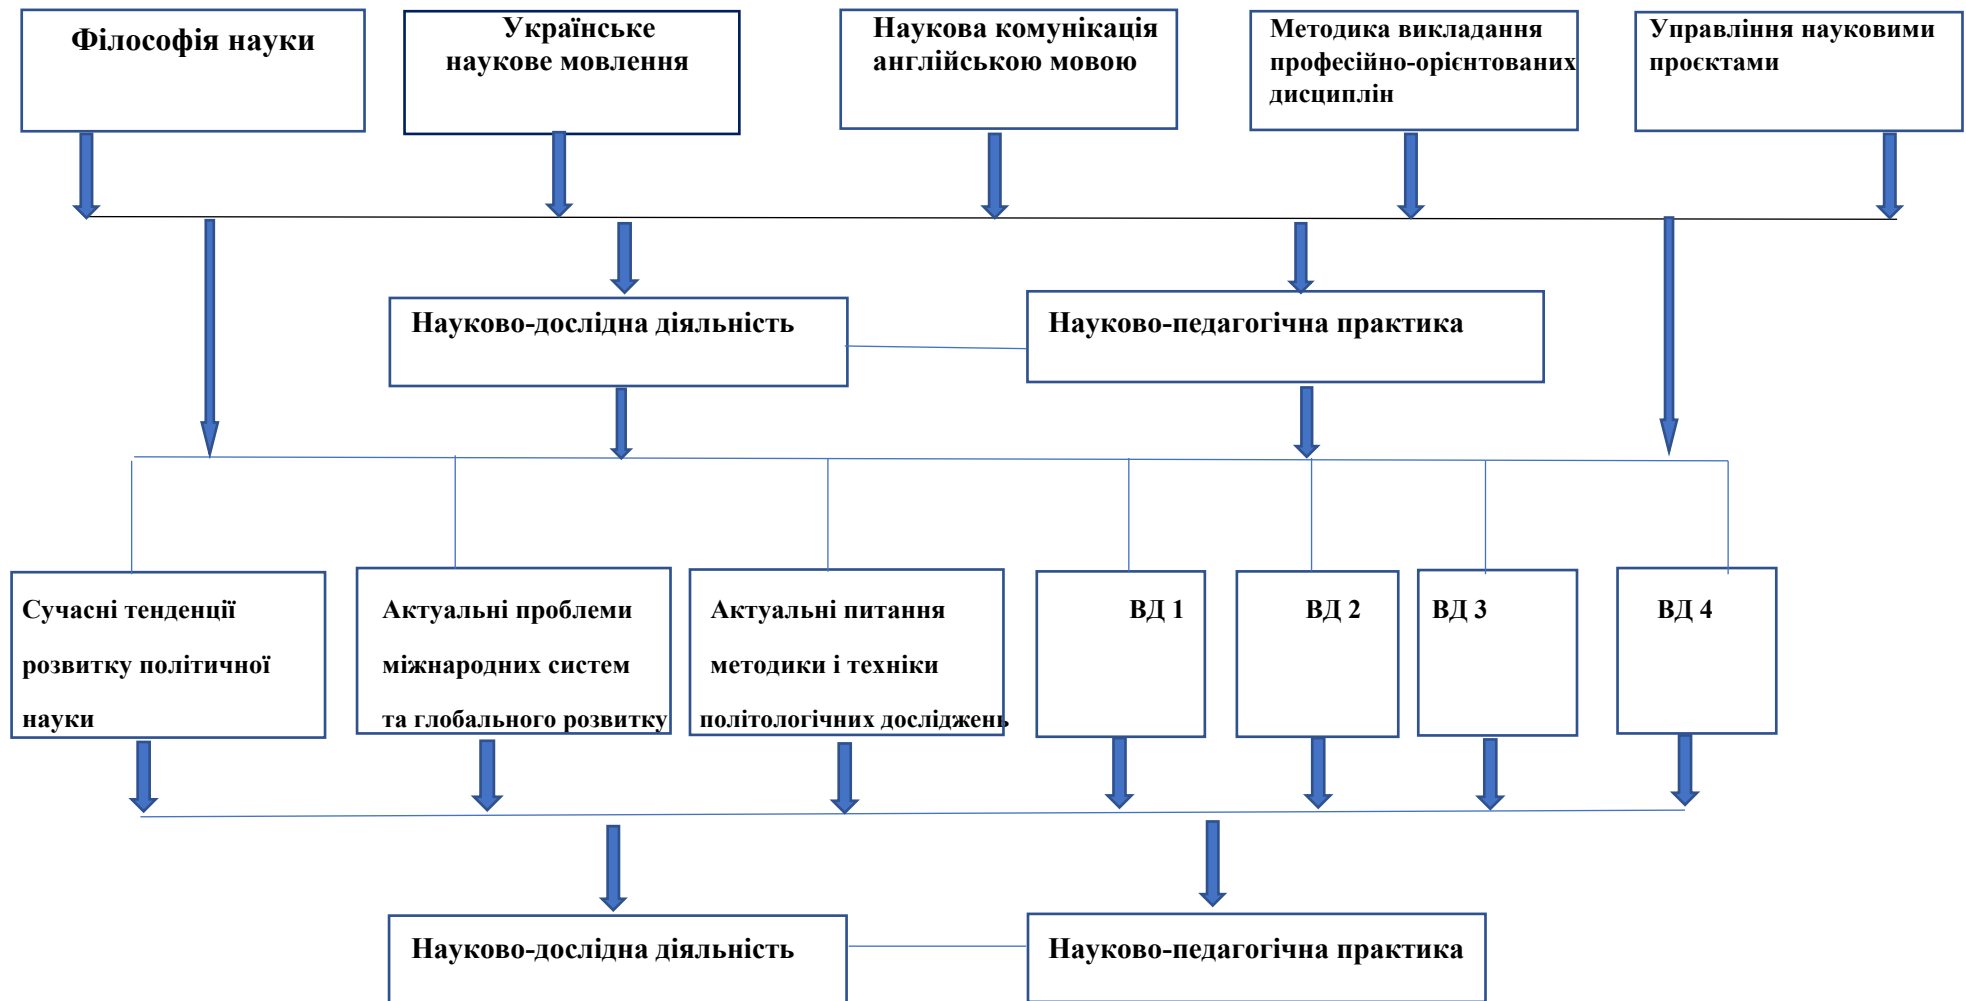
Філософія науки

Українське наукове мовлення

Наукова комунікація англійською мовою

Методика викладання професійно-орієнтованих дисциплін

Управління науковими проєктами

Науково-дослідна діяльність

Науково-педагогічна практика

Сучасні тенденції розвитку політичної науки

Актуальні проблеми міжнародних систем та глобального розвитку

Актуальні питання методики і техніки політологічних досліджень

ВД 1

ВД 2

ВД 3

ВД 4

Науково-дослідна діяльність

Науково-педагогічна практика